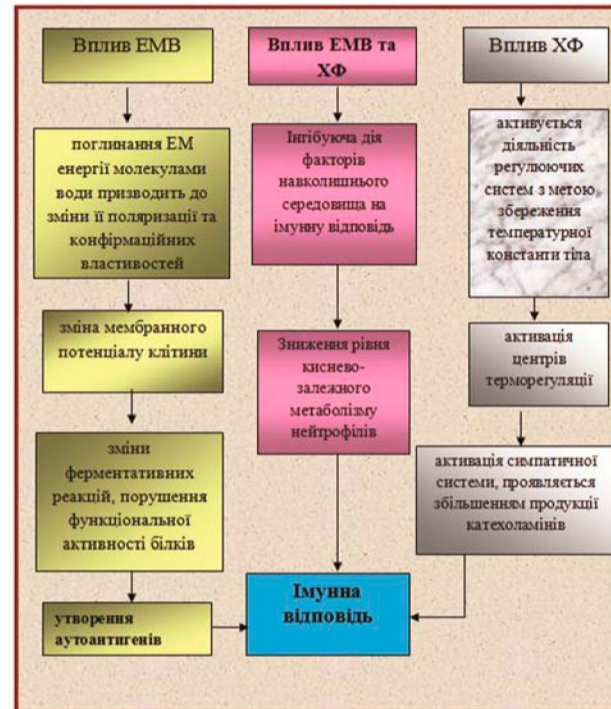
Вплив ЕМВ

Вплив ЕМВ та ХФ

Вплив ХФ

поглинання ЕМ енергії молекулами води призводить до зміни її поляризації та конфірмаційних властивостей

Інгібуюча дія факторів навколишнього середовища на імунну відповідь

активується діяльність регулюючих систем з метою збереження температурної константи тіла

зміна мембранного потенціалу клітини

Зниження рівня кисневозалежного метаболізму нейтрофілів

активація центрів терморегуляції

зміни ферментативних реакцій, порушення функціональної активності білків

активація симпатичної системи, проявляється збільшенням продукції катехоламінів

утворення аутоантигенів

Імунна відповідь